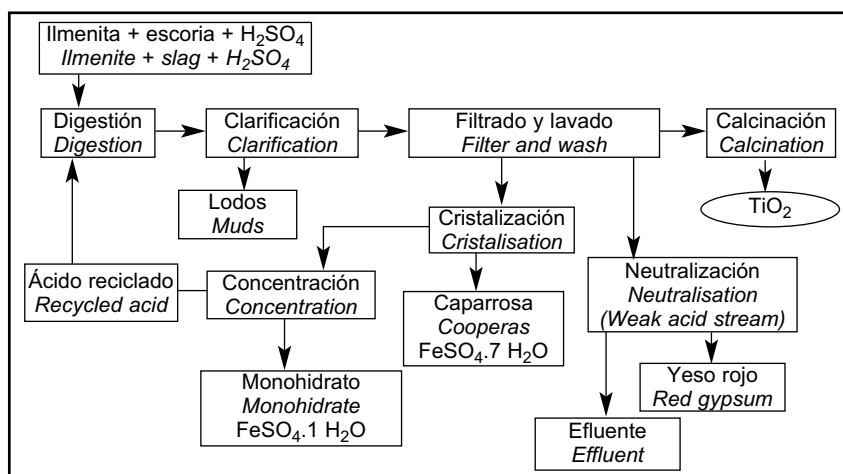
Ilmenita + escoria + $H_2SO_4$
*Ilmenite + slag + $H_2SO_4$*

Digestión
*Digestion*

Clarificación
*Clarification*

Filtrado y lavado
*Filter and wash*

Calcinación
*Calcination*

Lodos
*Muds*

$TiO_2$

Cristalización
*Cristalisation*

Ácido reciclado
*Recycled acid*

Concentración
*Concentration*

Caparrosa
*Cooperas*
$FeSO_4.7\ H_2O$

Neutralización
*Neutralisation*
*(Weak acid stream)*

Monohidrato
*Monohidrate*
$FeSO_4.1\ H_2O$

Yeso rojo
*Red gypsum*

Efluente
*Effluent*